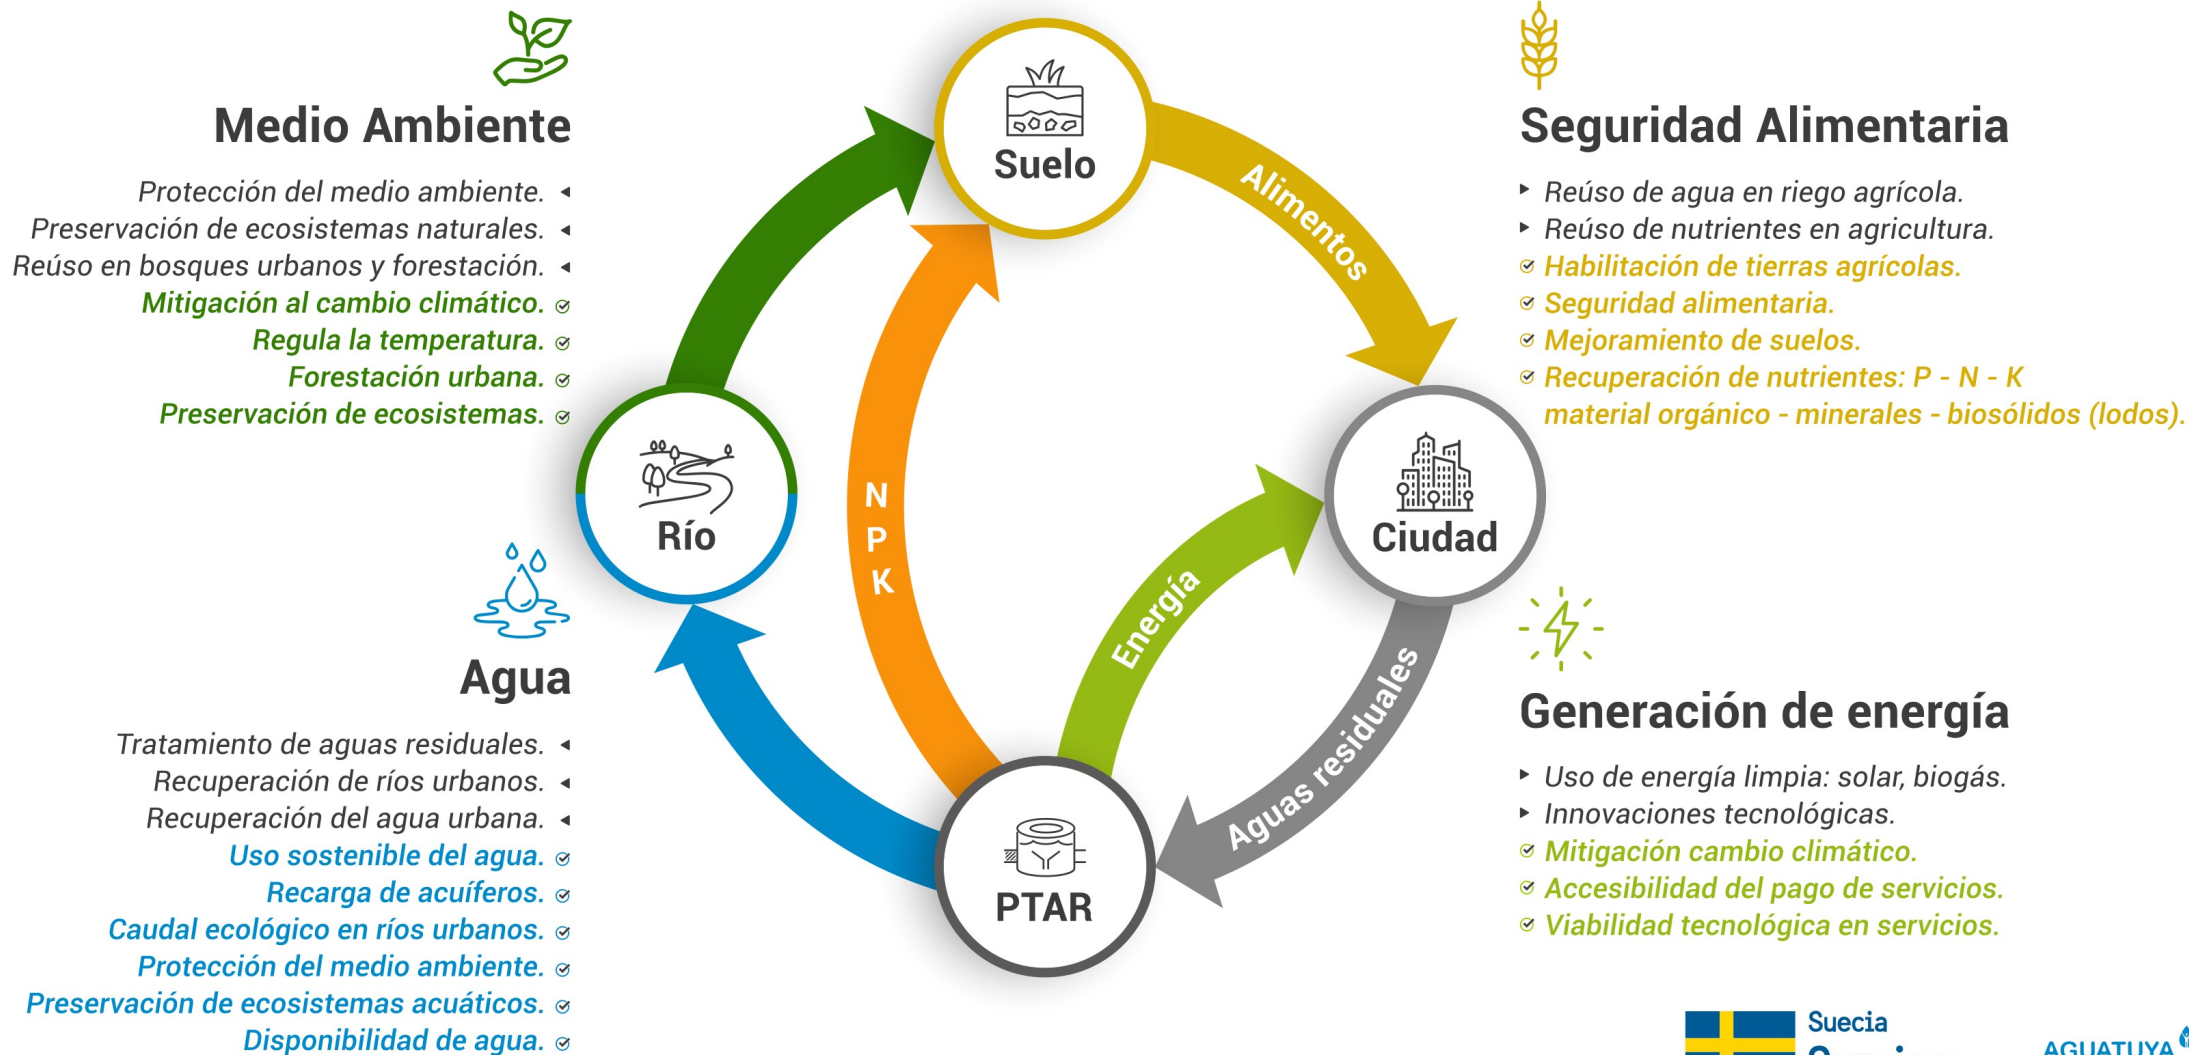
Medio Ambiente

Protección del medio ambiente.
Preservación de ecosistemas naturales.
Reúso en bosques urbanos y forestación.
Mitigación al cambio climático.
Regula la temperatura.
Forestación urbana.
Preservación de ecosistemas.

Suelo

Alimentos

Seguridad Alimentaria

Reúso de agua en riego agrícola.
Reúso de nutrientes en agricultura.
Habilitación de tierras agrícolas.
Seguridad alimentaria.
Mejoramiento de suelos.
Recuperación de nutrientes: P - N - K material orgánico - minerales - biosólidos (lodos).

Río

N
P
K

Ciudad

Energía

Aguas residuales

Agua

Tratamiento de aguas residuales.
Recuperación de ríos urbanos.
Recuperación del agua urbana.
Uso sostenible del agua.
Recarga de acuíferos.
Caudal ecológico en ríos urbanos.
Protección del medio ambiente.
Preservación de ecosistemas acuáticos.
Disponibilidad de agua.

PTAR

Generación de energía

Uso de energía limpia: solar, biogás.
Innovaciones tecnológicas.
Mitigación cambio climático.
Accesibilidad del pago de servicios.
Viabilidad tecnológica en servicios.

Suecia
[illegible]

AGUATUYA